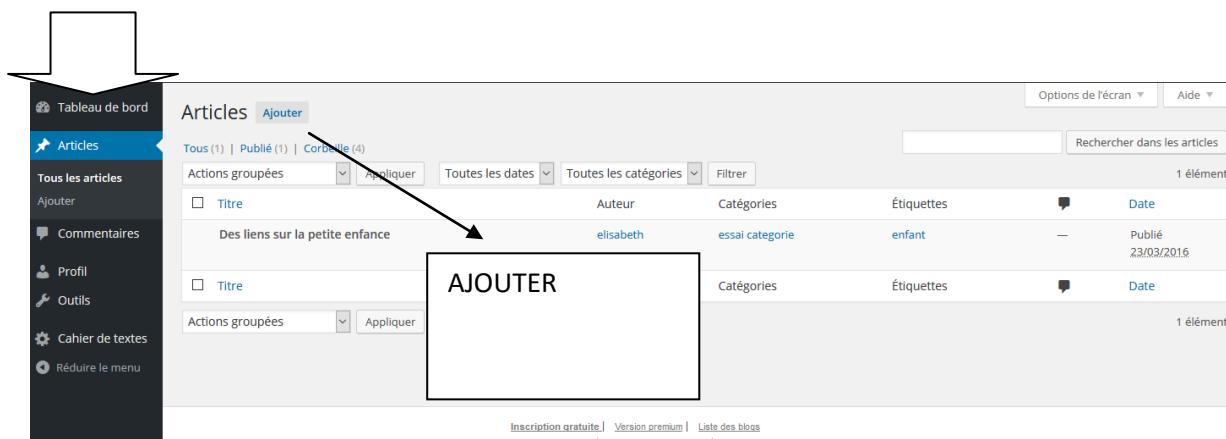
Tableau de bord
Articles
Tous les articles
Ajouter
Commentaires
Profil
Outils
Cahier de textes
Réduire le menu

Options de l'écran ▼
Aide ▼

Articles Ajouter

Tous (1) | Publié (1) | Corbeille (4)

Rechercher dans les articles

Actions groupées | Appliquer | Toutes les dates | Toutes les catégories | Filtrer

1 élément

| | Titre | Auteur | Catégories | Étiquettes | | Date |
|---|---|---|---|---|---|---|
| | Des liens sur la petite enfance | elisabeth | essai categorie | enfant | — | Publié 23/03/2016 |
| | Titre | | Catégories | Étiquettes | | Date |

AJOUTER

Actions groupées | Appliquer

1 élément

Inscription gratuite | Version premium | Liste des blogs